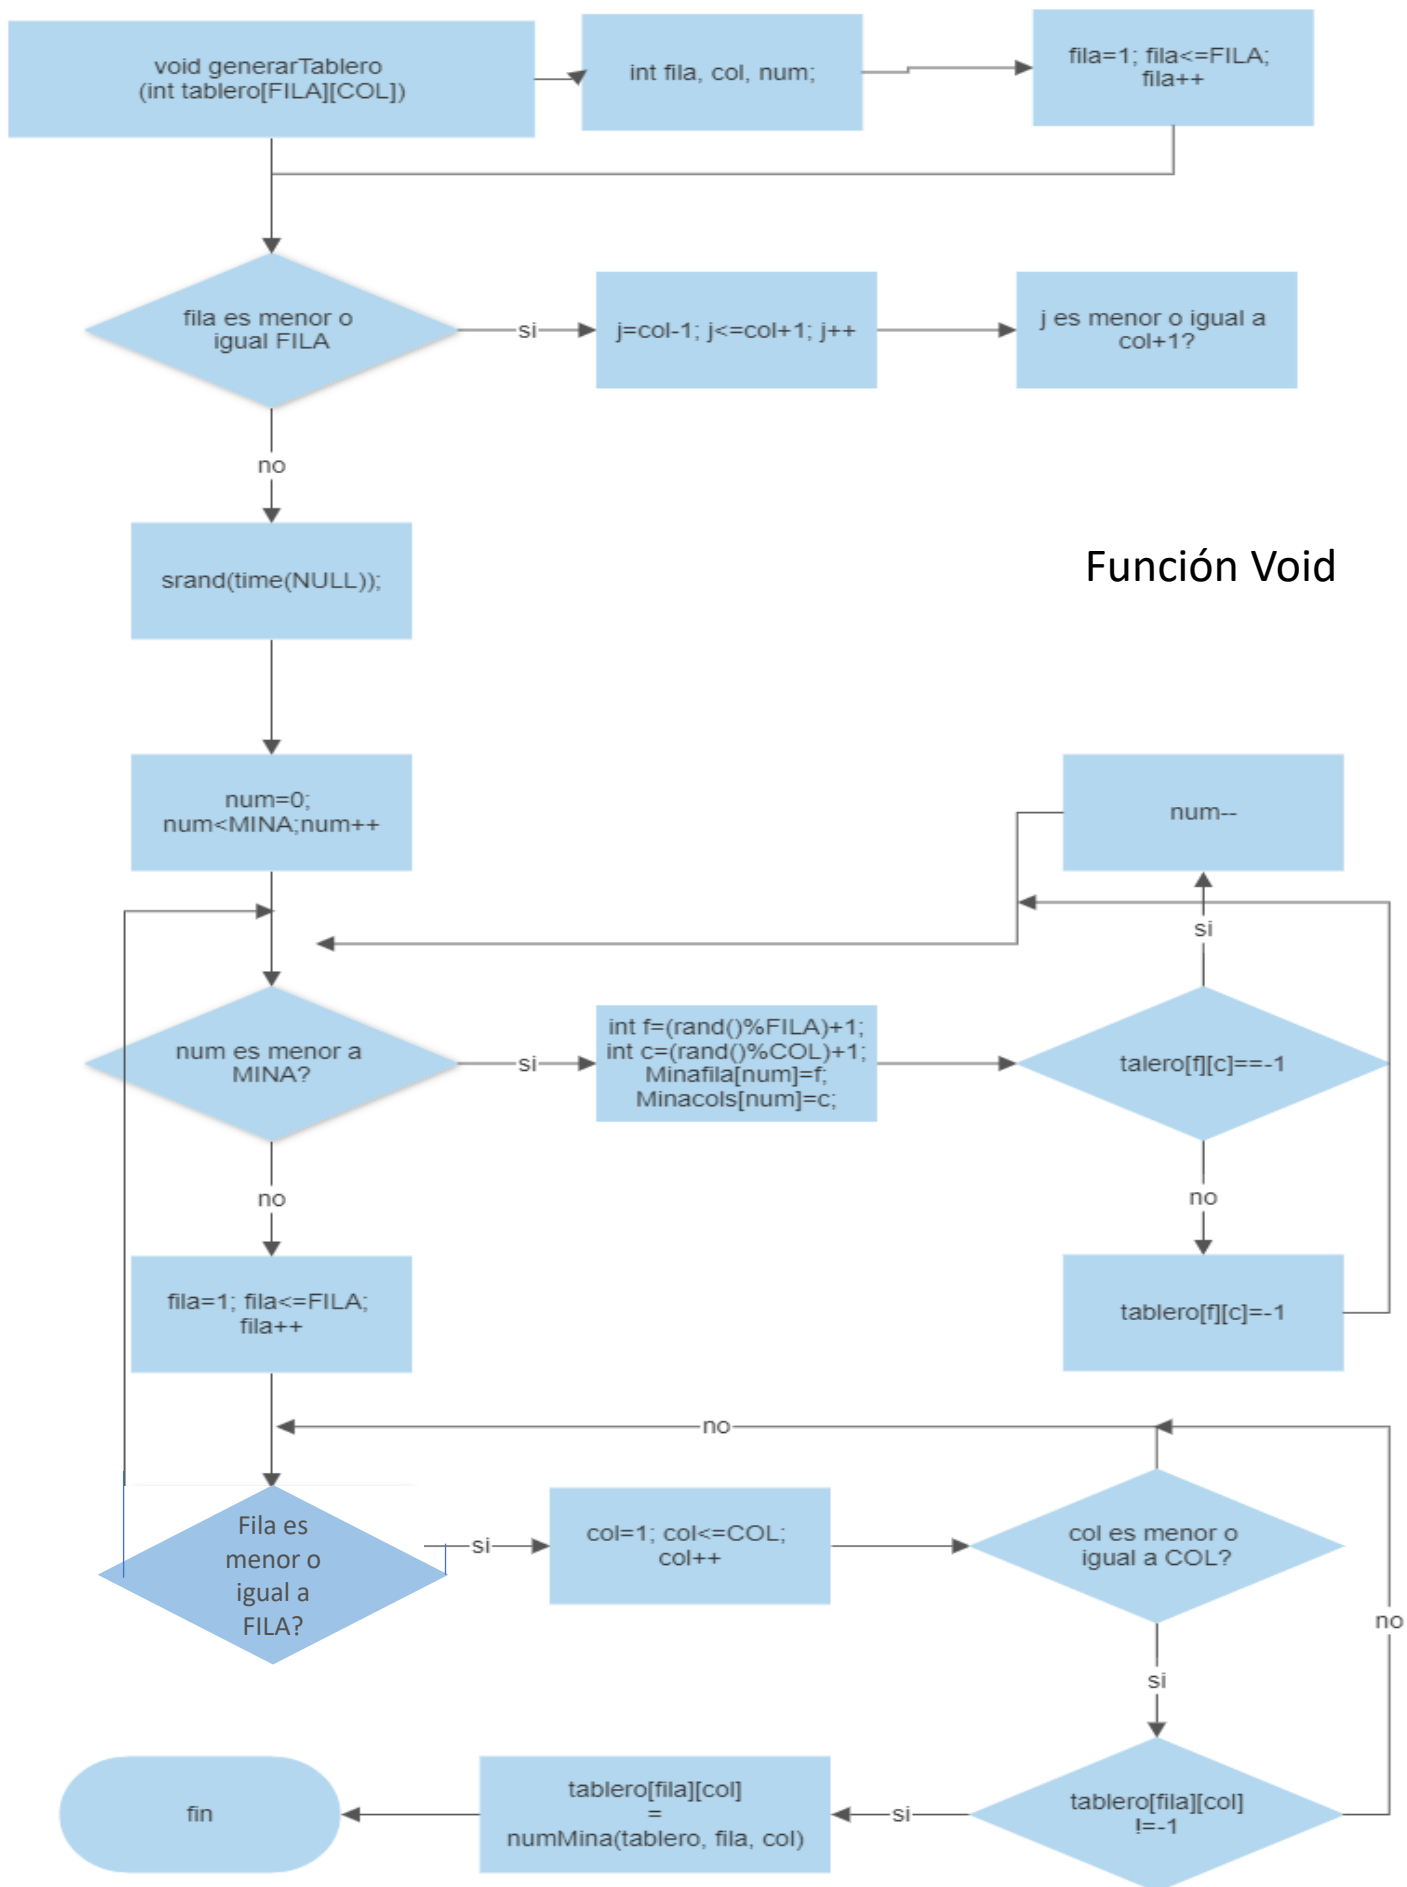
void generarTablero
(int tablero[FILA][COL])

int fila, col, num;

fila=1; fila<=FILA;
fila++

fila es menor o
igual FILA

si

j=col-1; j<=col+1; j++

j es menor o igual a
col+1?

no

srand(time(NULL));

Función Void

num=0;
num<MINA;num++

num--

si

num es menor a
MINA?

si

int f=(rand()%FILA)+1;
int c=(rand()%COL)+1;
Minafila[num]=f;
Minacols[num]=c;

talero[f][c]==-1

no

no

fila=1; fila<=FILA;
fila++

tablero[f][c]=-1

no

Fila es
menor o
igual a
FILA?

si

col=1; col<=COL;
col++

col es menor o
igual a COL?

no

si

fin

tablero[fila][col]
=
numMina(tablero, fila, col)

si

tablero[fila][col]
!=-1